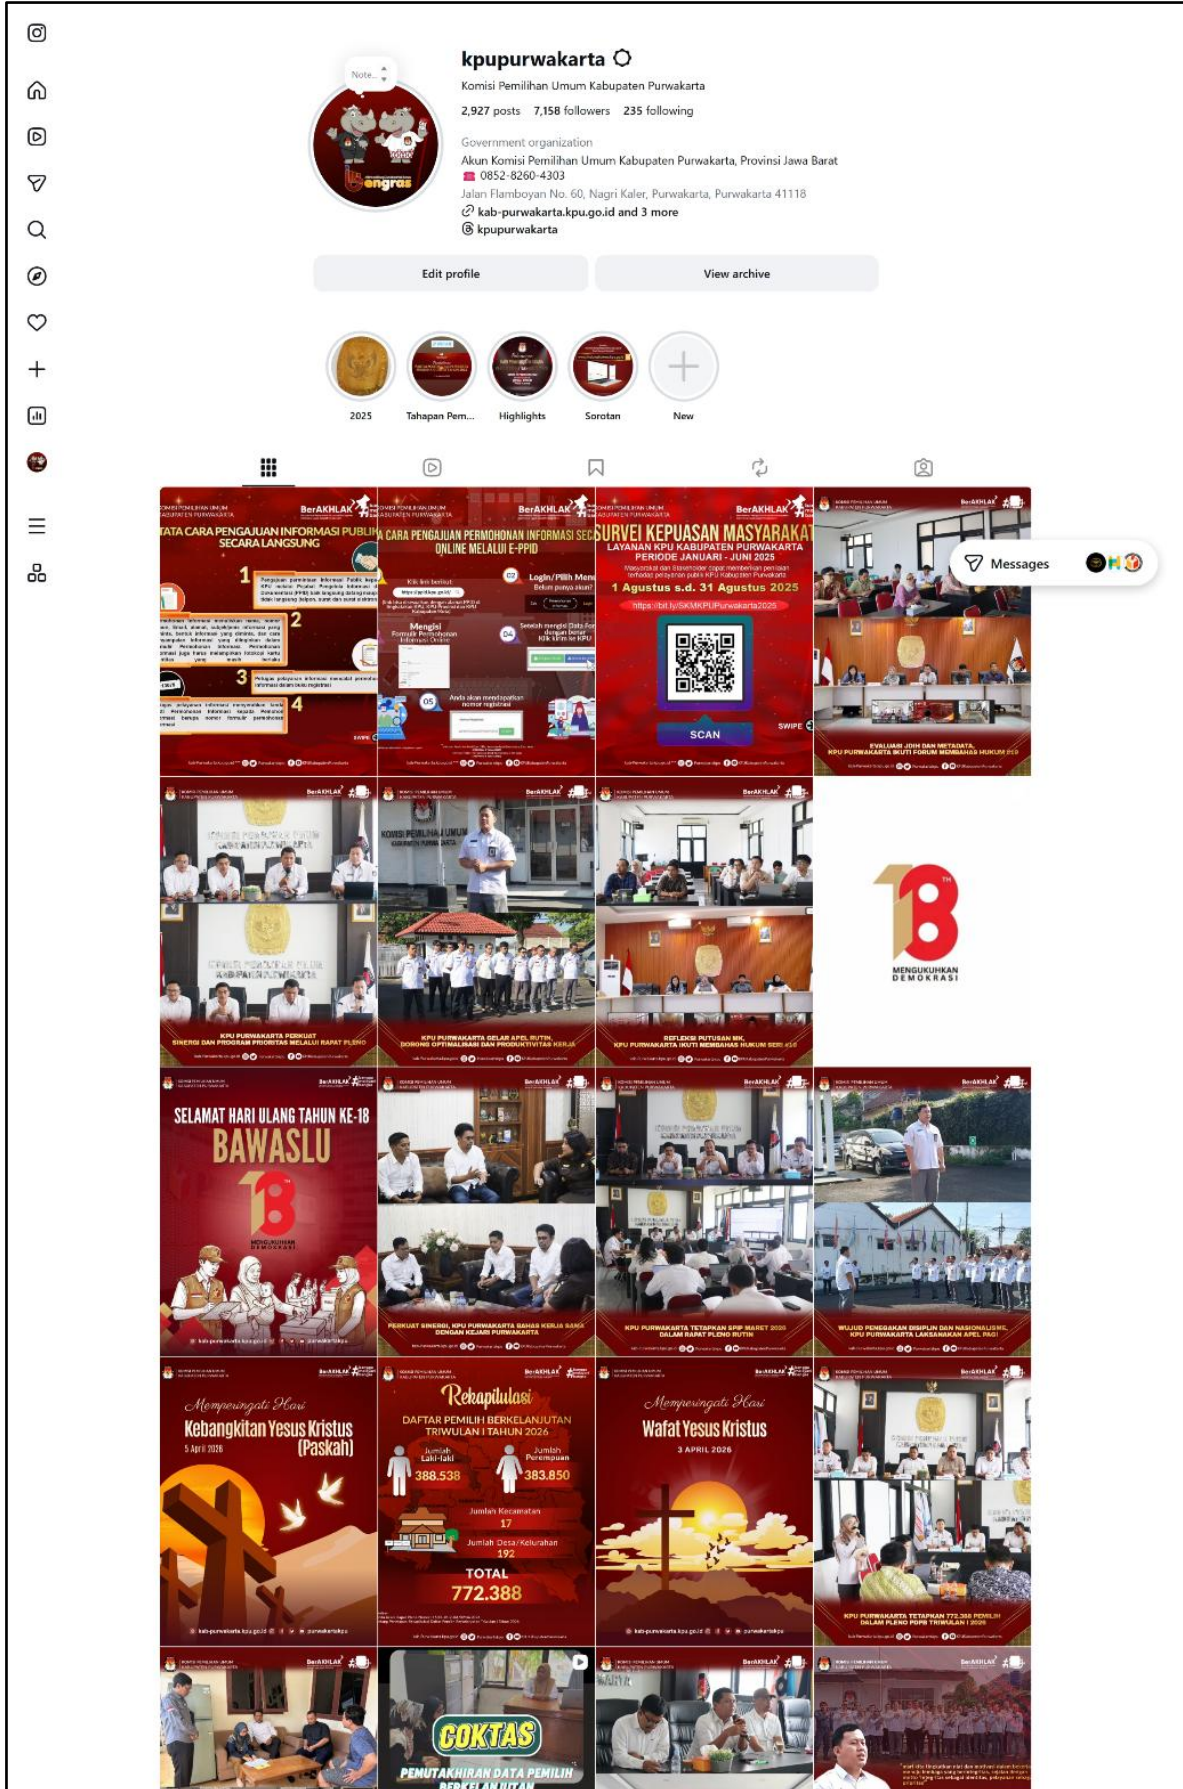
Note...

kpupurwakarta

Komisi Pemilihan Umum Kabupaten Purwakarta

2,927 posts 7,158 followers 235 following

Government organization

Akun Komisi Pemilihan Umum Kabupaten Purwakarta, Provinsi Jawa Barat

0852-8260-4303

Jalan Flamboyan No. 60, Nagri Kaler, Purwakarta, Purwakarta 41118

kab-purwakarta.kpu.go.id and 3 more

kpupurwakarta

Edit profile

View archive

2025

Tahapan Pem...

Highlights

Sorotan

New

TATA CARA PENGAJUAN INFORMASI PUBLIK SECARA LANGSUNG

CARA PENGAJUAN PERMOHONAN INFORMASI SECARA ONLINE MELALUI E-PPID

SURVEI KEPUASAN MASYARAKAT LAYANAN KPU KABUPATEN PURWAKARTA PERIODE JANUARI - JUNI 2025

1 Agustus s.d. 31 Agustus 2025

SCAN

SWIPE

EVALUASI JDIH DAN METADATA, KPU PURWAKARTA IKUTI FORUM MEMBAHAS HUKUM

Messages

KPU PURWAKARTA PERKUAT SINERGI DAN PROGRAM PRIORITAS MELALUI RAPAT PLENO

KPU PURWAKARTA GELAR APEL RUTIN, DORONG OPTIMALISASI DAN PRODUKTIVITAS KERJA

REFLEKSI PUTUSAN MK, KPU PURWAKARTA IKUTI MEMBAHAS HUKUM SERI #10

18 TH

MENGUKUHKAN DEMOKRASI

SELAMAT HARI ULANG TAHUN KE-18 BAWASLU

PERKUAT SINERGI, KPU PURWAKARTA BAHAS KERJA SAMA DENGAN KEJARI PURWAKARTA

KPU PURWAKARTA TETAPKAN SPIP MARET 2026 DALAM RAPAT PLENO RUTIN

WUJUD PENEGAKAN DISIPLIN DAN NASIONALISME, KPU PURWAKARTA LAKSANAKAN APEL PAGI

Memperingati Hari Kebangkitan Yesus Kristus (Paskah)

5 April 2026

Rekapitulasi DAFTAR PEMILIH BERKELANJUTAN TRIWULAN I TAHUN 2026

Jumlah Laki-laki 388.538

Jumlah Perempuan 383.850

Jumlah Kecamatan 17

Jumlah Desa/Kelurahan 192

TOTAL 772.388

Memperingati Hari Wafat Yesus Kristus

3 APRIL 2026

KPU PURWAKARTA TETAPKAN 772.388 PEMILIH DALAM RAPAT PLENO PDPB TRIWULAN I 2026

COKTAS

PEMUTAKHIRAN DATA PEMILIH BERKELANJUTAN